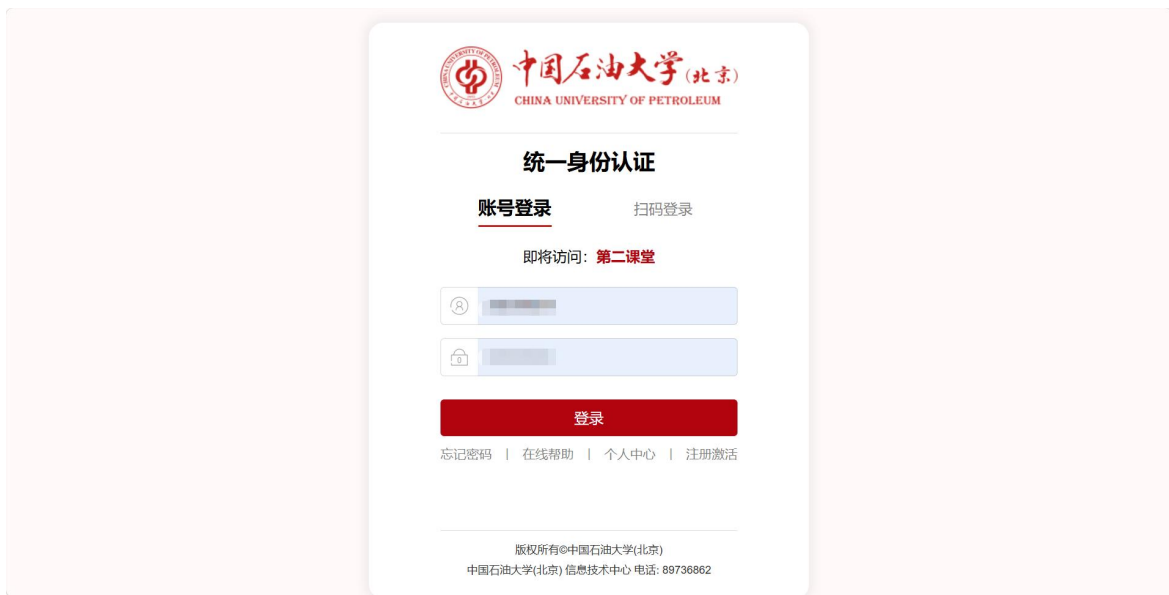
中国石油大学(北京)
CHINA UNIVERSITY OF PETROLEUM

统一身份认证

账号登录 扫码登录

即将访问：第二课堂

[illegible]

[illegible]

登录

忘记密码 | 在线帮助 | 个人中心 | 注册激活

版权所有©中国石油大学(北京)
中国石油大学(北京) 信息技术中心 电话: 89736862